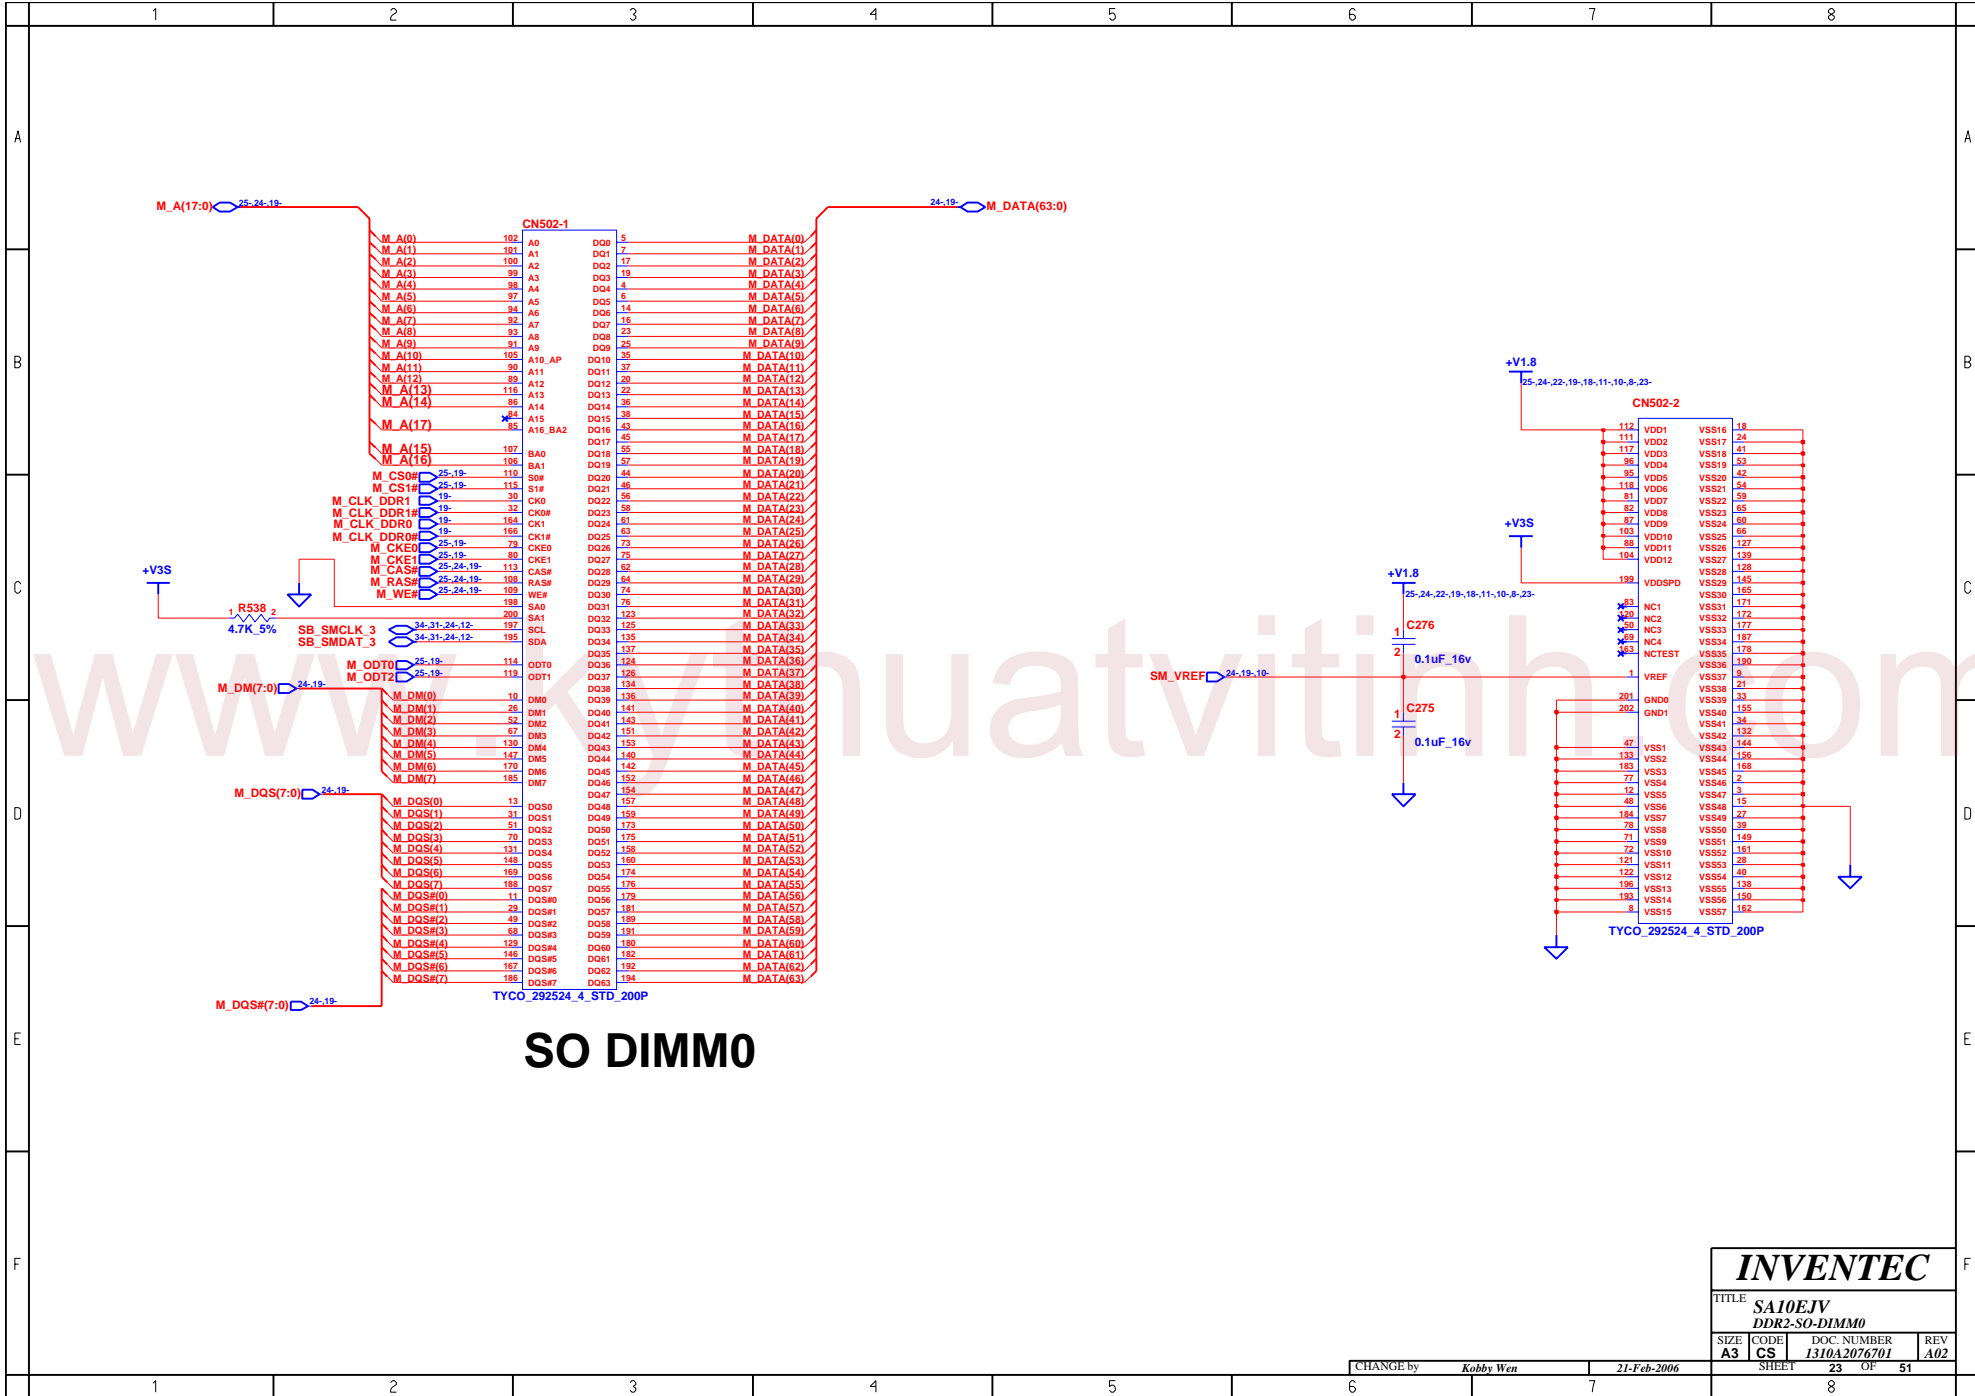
1 2 3 4 5 6 7 8

A B C D E F

M_A(17:0) 25-,24-,19-

CN502-1

M_A(0) 102 A0 DQ0 5 M_DATA(0)
M_A(1) 101 A1 DQ1 7 M_DATA(1)
M_A(2) 100 A2 DQ2 17 M_DATA(2)
M_A(3) 99 A3 DQ3 19 M_DATA(3)
M_A(4) 98 A4 DQ4 4 M_DATA(4)
M_A(5) 97 A5 DQ5 6 M_DATA(5)
M_A(6) 94 A6 DQ6 14 M_DATA(6)
M_A(7) 92 A7 DQ7 16 M_DATA(7)
M_A(8) 93 A8 DQ8 23 M_DATA(8)
M_A(9) 91 A9 DQ9 25 M_DATA(9)
M_A(10) 105 A10_AP DQ10 35 M_DATA(10)
M_A(11) 90 A11 DQ11 37 M_DATA(11)
M_A(12) 89 A12 DQ12 20 M_DATA(12)
M_A(13) 116 A13 DQ13 22 M_DATA(13)
M_A(14) 86 A14 DQ14 36 M_DATA(14)
84 A15 DQ15 38 M_DATA(15)
M_A(17) 85 A16_BA2 DQ16 43 M_DATA(16)
DQ17 45 M_DATA(17)
M_A(15) 107 BA0 DQ18 55 M_DATA(18)
M_A(16) 106 BA1 DQ19 57 M_DATA(19)
M_CS0# 25-,19- 110 S0# DQ20 44 M_DATA(20)
M_CS1# 25-,19- 115 S1# DQ21 46 M_DATA(21)
M_CLK_DDR1 19- 30 CK0 DQ22 56 M_DATA(22)
M_CLK_DDR1# 19- 32 CK0# DQ23 58 M_DATA(23)
M_CLK_DDR0 19- 164 CK1 DQ24 61 M_DATA(24)
M_CLK_DDR0# 19- 166 CK1# DQ25 63 M_DATA(25)
M_CKE0 25-,19- 79 CKE0 DQ26 73 M_DATA(26)
M_CKE1 25-,19- 80 CKE1 DQ27 75 M_DATA(27)
M_CAS# 25-,24-,19- 113 CAS# DQ28 62 M_DATA(28)
M_RAS# 25-,24-,19- 108 RAS# DQ29 64 M_DATA(29)
M_WE# 25-,24-,19- 109 WE# DQ30 74 M_DATA(30)
198 SA0 DQ31 76 M_DATA(31)
200 SA1 DQ32 123 M_DATA(32)
SB_SMCLK_3 34-,31-,24-,12- 197 SCL DQ33 125 M_DATA(33)
SB_SMDAT_3 34-,31-,24-,12- 195 SDA DQ34 135 M_DATA(34)
DQ35 137 M_DATA(35)
M_ODT0 25-,19- 114 ODT0 DQ36 124 M_DATA(36)
M_ODT2 25-,19- 119 ODT1 DQ37 126 M_DATA(37)
DQ38 134 M_DATA(38)
M_DM(7:0) 24-,19-
M_DM(0) 10 DM0 DQ39 136 M_DATA(39)
M_DM(1) 26 DM1 DQ40 141 M_DATA(40)
M_DM(2) 52 DM2 DQ41 143 M_DATA(41)
M_DM(3) 67 DM3 DQ42 151 M_DATA(42)
M_DM(4) 130 DM4 DQ43 153 M_DATA(43)
M_DM(5) 147 DM5 DQ44 140 M_DATA(44)
M_DM(6) 170 DM6 DQ45 142 M_DATA(45)
M_DM(7) 185 DM7 DQ46 152 M_DATA(46)
DQ47 154 M_DATA(47)
M_DQS(7:0) 24-,19-
M_DQS(0) 13 DQS0 DQ48 157 M_DATA(48)
M_DQS(1) 31 DQS1 DQ49 159 M_DATA(49)
M_DQS(2) 51 DQS2 DQ50 173 M_DATA(50)
M_DQS(3) 70 DQS3 DQ51 175 M_DATA(51)
M_DQS(4) 131 DQS4 DQ52 158 M_DATA(52)
M_DQS(5) 148 DQS5 DQ53 160 M_DATA(53)
M_DQS(6) 169 DQS6 DQ54 174 M_DATA(54)
M_DQS(7) 188 DQS7 DQ55 176 M_DATA(55)
M_DQS#(0) 11 DQS#0 DQ56 179 M_DATA(56)
M_DQS#(1) 29 DQS#1 DQ57 181 M_DATA(57)
M_DQS#(2) 49 DQS#2 DQ58 189 M_DATA(58)
M_DQS#(3) 68 DQS#3 DQ59 191 M_DATA(59)
M_DQS#(4) 129 DQS#4 DQ60 180 M_DATA(60)
M_DQS#(5) 146 DQS#5 DQ61 182 M_DATA(61)
M_DQS#(6) 167 DQS#6 DQ62 192 M_DATA(62)
M_DQS#(7) 186 DQS#7 DQ63 194 M_DATA(63)
M_DQS#(7:0) 24-,19-
TYCO_292524_4_STD_200P

24-,19- M_DATA(63:0)

+V3S
R538 1 2 4.7K_5%

SO DIMM0

+V1.8 25-,24-,22-,19-,18-,11-,10-,8-,23-
CN502-2
112 VDD1 VSS16 18
111 VDD2 VSS17 24
117 VDD3 VSS18 41
96 VDD4 VSS19 53
95 VDD5 VSS20 42
118 VDD6 VSS21 54
81 VDD7 VSS22 59
82 VDD8 VSS23 65
87 VDD9 VSS24 60
103 VDD10 VSS25 66
88 VDD11 VSS26 127
104 VDD12 VSS27 139
+V3S VSS28 128
199 VDDSPD VSS29 145
VSS30 165
+V1.8 25-,24-,22-,19-,18-,11-,10-,8-,23-
83 NC1 VSS31 171
120 NC2 VSS32 172
50 NC3 VSS33 177
69 NC4 VSS34 187
163 NCTEST VSS35 178
C276 1 2 0.1uF_16v VSS36 190
SM_VREF 24-,19-,10- 1 VREF VSS37 9
VSS38 21
201 GND0 VSS39 33
202 GND1 VSS40 155
C275 1 2 0.1uF_16v VSS41 34
VSS42 132
47 VSS1 VSS43 144
133 VSS2 VSS44 156
183 VSS3 VSS45 168
77 VSS4 VSS46 2
12 VSS5 VSS47 3
48 VSS6 VSS48 15
184 VSS7 VSS49 27
78 VSS8 VSS50 39
71 VSS9 VSS51 149
72 VSS10 VSS52 161
121 VSS11 VSS53 28
122 VSS12 VSS54 40
196 VSS13 VSS55 138
193 VSS14 VSS56 150
8 VSS15 VSS57 162
TYCO_292524_4_STD_200P

www.kythuatvitinh.com

INVENTEC
TITLE SA10EJV
DDR2-SO-DIMM0
SIZE A3 CODE CS DOC. NUMBER 1310A2076701 REV A02
CHANGE by Kobby Wen 21-Feb-2006 SHEET 23 OF 51